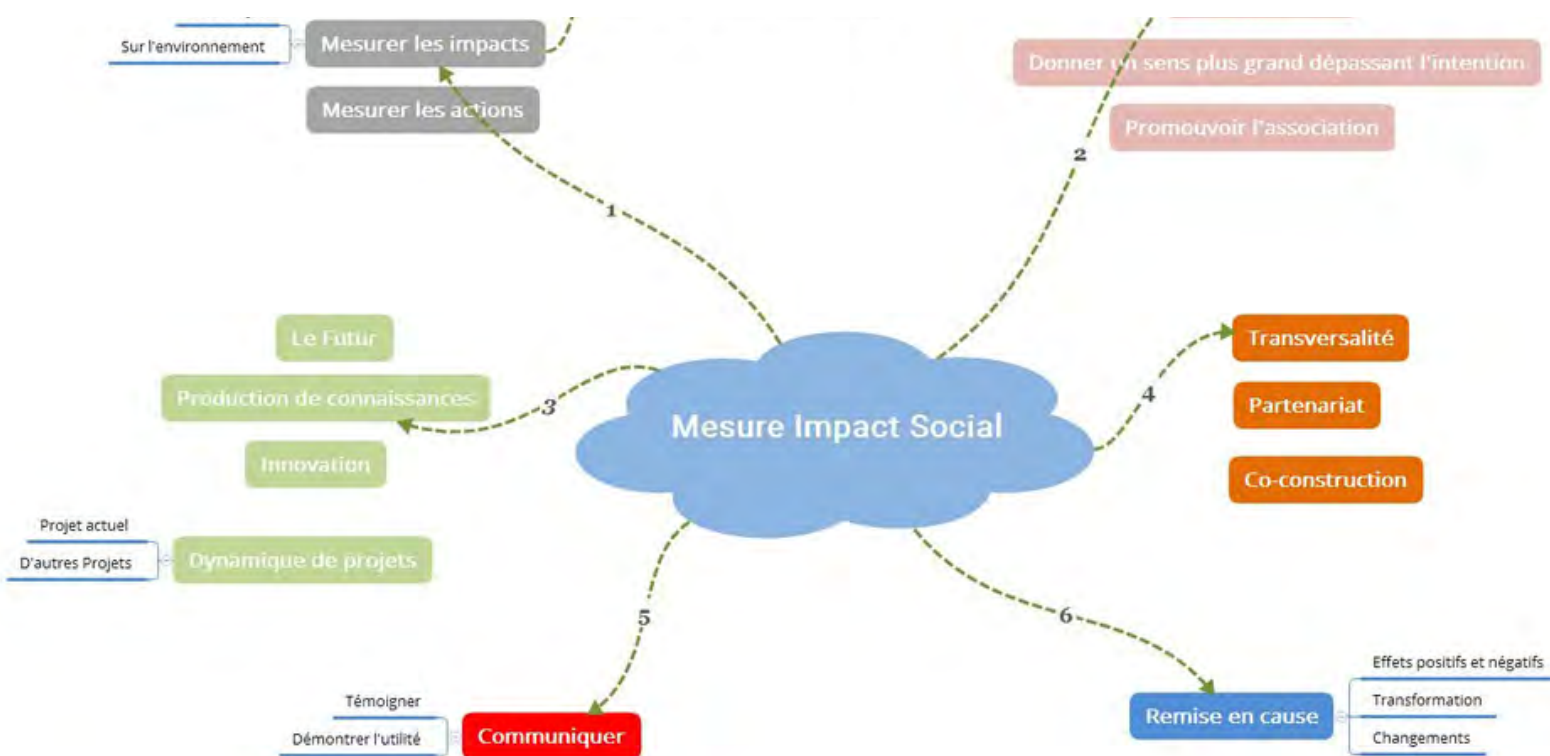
Sur l'environnement

Mesurer les impacts

Mesurer les actions

1

Donner un sens plus grand dépassant l'intention

Promouvoir l'association

2

Le Futur

Production de connaissances

Innovation

3

Projet actuel

D'autres Projets

Dynamique de projets

Mesure Impact Social

4

Transversalité

Partenariat

Co-construction

5

Témoigner

Démontrer l'utilité

Communiquer

6

Remise en cause

Effets positifs et négatifs

Transformation

Changements